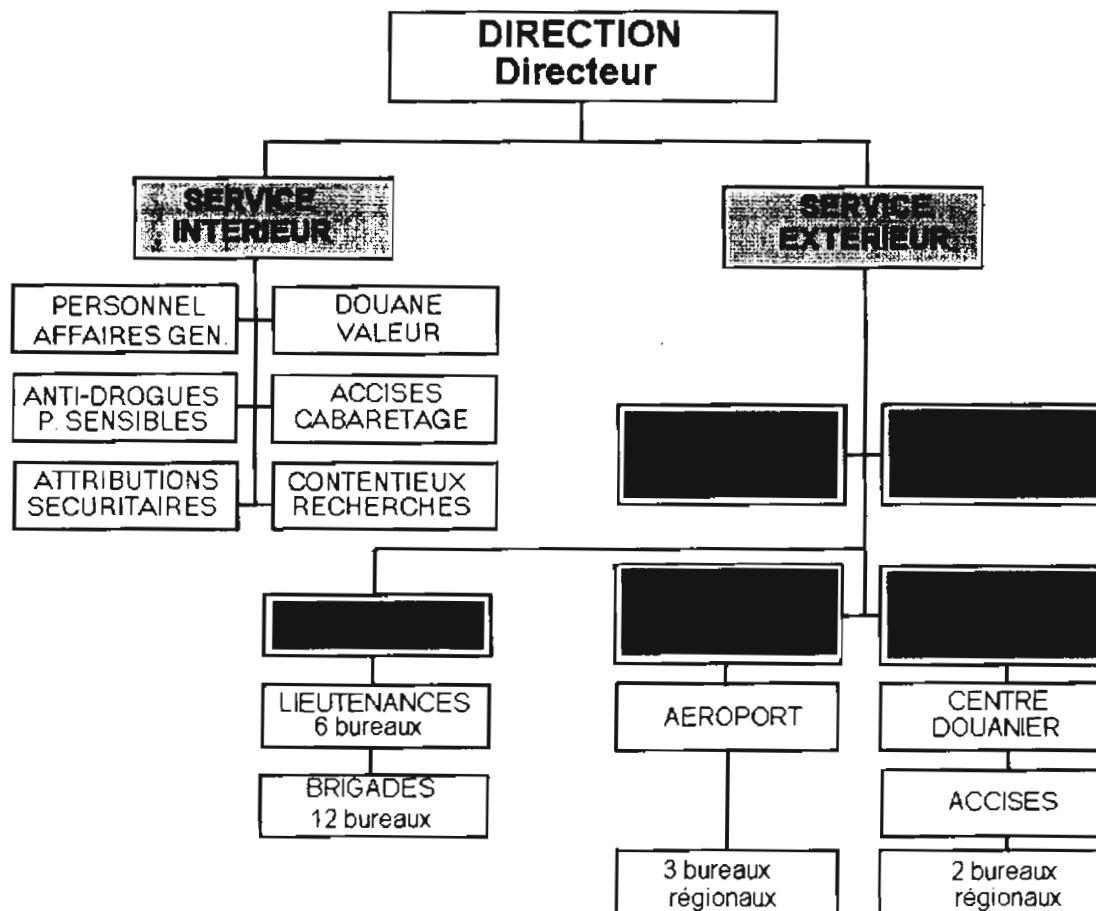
DIRECTION
Directeur

SERVICE INTERIEUR

SERVICE EXTERIEUR

PERSONNEL AFFAIRES GEN.

DOUANE VALEUR

ANTI-DROGUES P. SENSIBLES

ACCISES CABARETAGE

ATTRIBUTIONS SECURITAIRES

CONTENTIEUX RECHERCHES

LIEUTENANCES
6 bureaux

BRIGADES
12 bureaux

AEROPORT

3 bureaux régionaux

CENTRE DOUANIER

ACCISES

2 bureaux régionaux